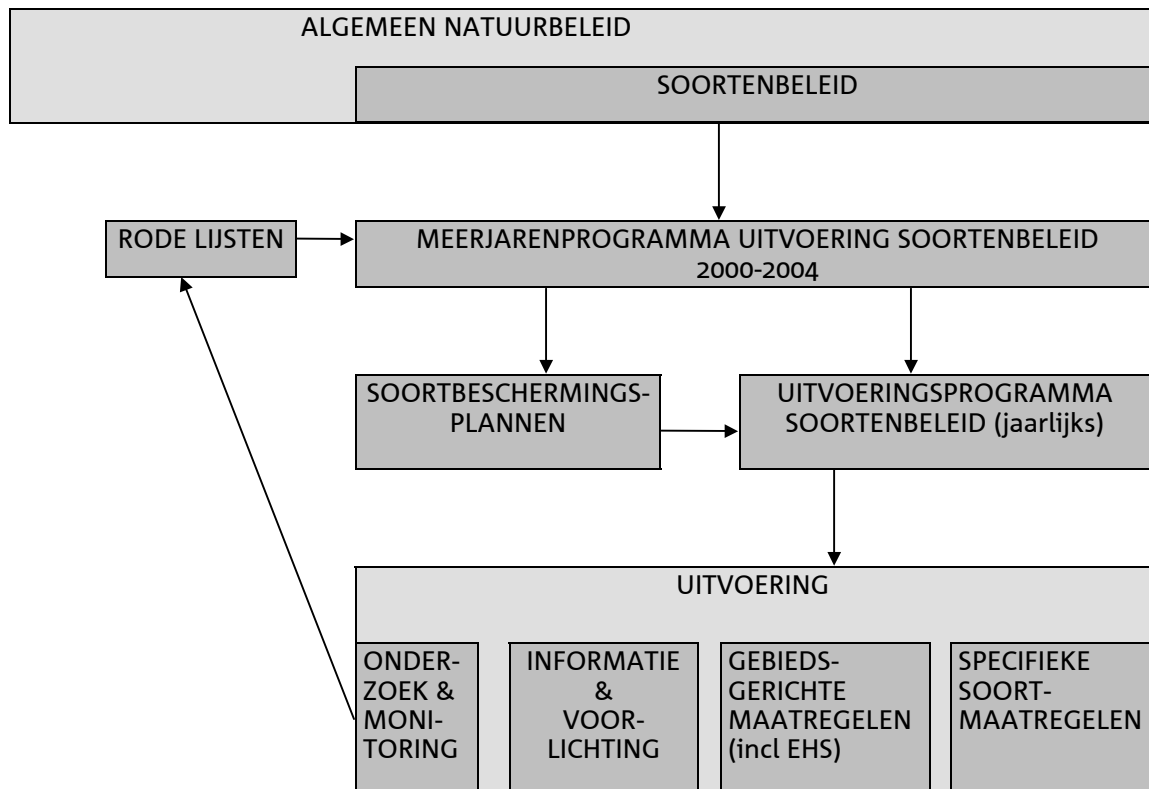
ALGEMEEN NATUURBELEID

SOORTENBELEID

RODE LIJSTEN

MEERJARENPROGRAMMA UITVOERING SOORTENBELEID 2000-2004

SOORTBESCHERMINGSPLANNEN

UITVOERINGSPROGRAMMA SOORTENBELEID (jaarlijks)

UITVOERING

ONDERZOEK & MONITORING

INFORMATIE & VOORLICHTING

GEBIEDSGERICHTE MAATREGELEN (incl EHS)

SPECIFIEKE SOORTMAATREGELEN